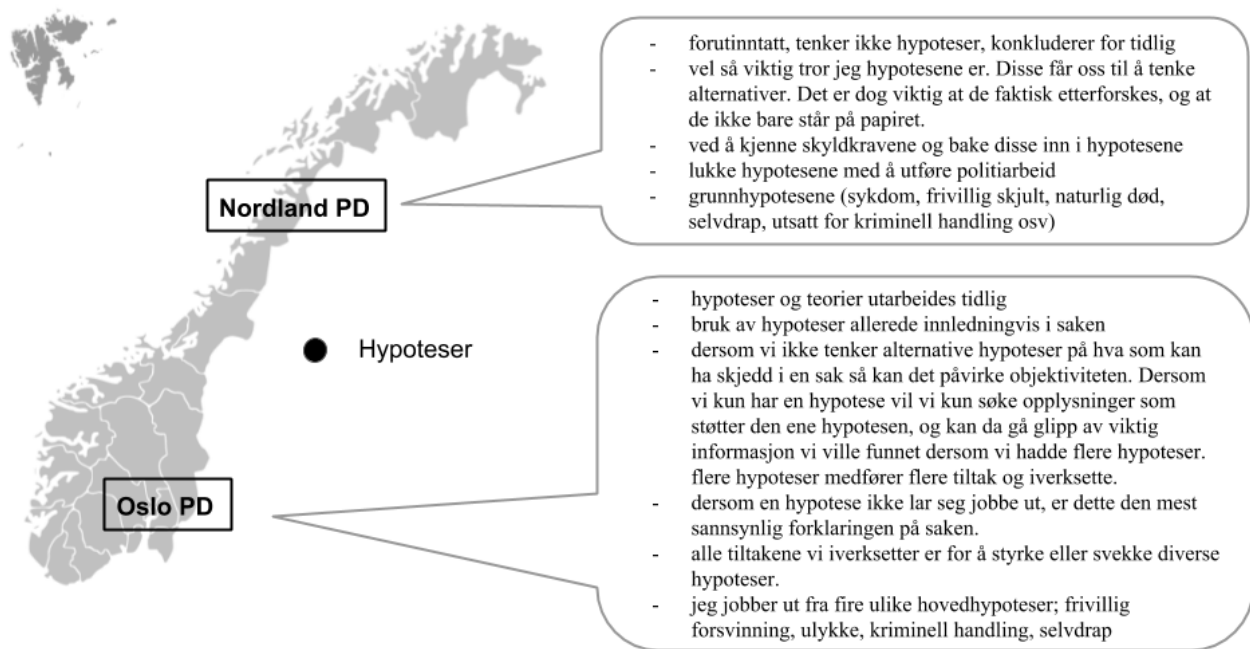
- forutinntatt, tenker ikke hypoteser, konkluderer for tidlig
- vel så viktig tror jeg hypotesene er. Disse får oss til å tenke alternativer. Det er dog viktig at de faktisk etterforskes, og at de ikke bare står på papiret.
- ved å kjenne skyldkravene og bake disse inn i hypotesene
- lukke hypotesene med å utføre politiarbeid
- grunnhypotesene (sykdom, frivillig skjult, naturlig død, selvdrap, utsatt for kriminell handling osv)

Nordland PD

Hypoteser

- hypoteser og teorier utarbeides tidlig
- bruk av hypoteser allerede innledningvis i saken
- dersom vi ikke tenker alternative hypoteser på hva som kan ha skjedd i en sak så kan det påvirke objektiviteten. Dersom vi kun har en hypotese vil vi kun søke opplysninger som støtter den ene hypotesen, og kan da gå glipp av viktig informasjon vi ville funnet dersom vi hadde flere hypoteser. flere hypoteser medfører flere tiltak og iverksette.
- dersom en hypotese ikke lar seg jobbe ut, er dette den mest sannsynlig forklaringen på saken.
- alle tiltakene vi iverksetter er for å styrke eller svekke diverse hypoteser.
- jeg jobber ut fra fire ulike hovedhypoteser; frivillig forsvinning, ulykke, kriminell handling, selvdrap

Oslo PD